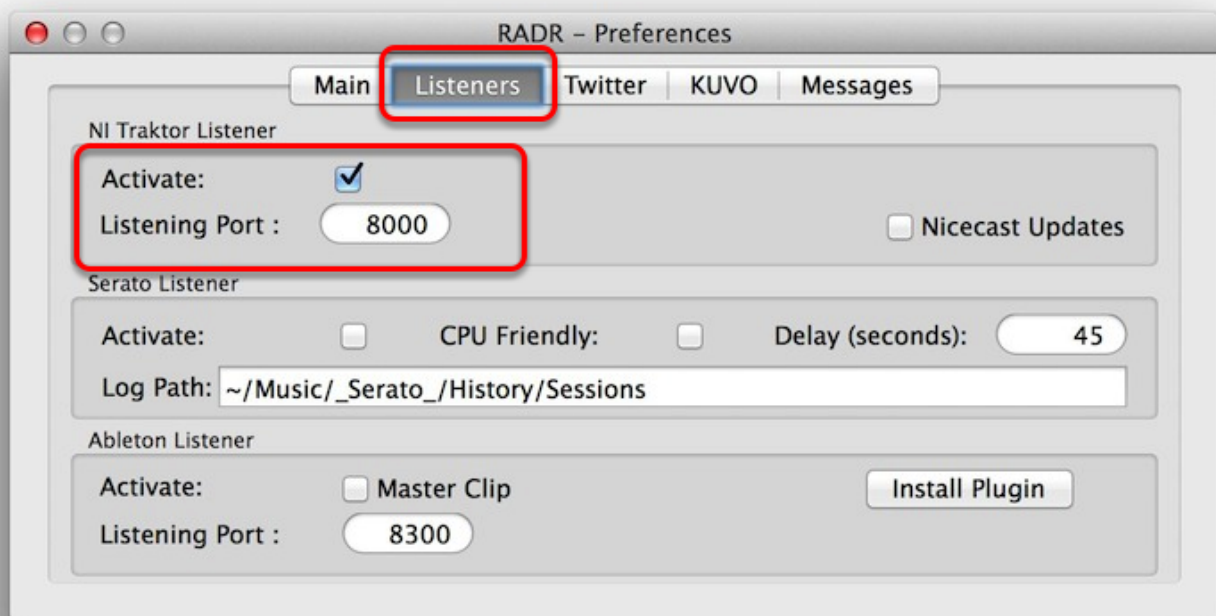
RADR – Preferences

Main | Listeners | Twitter | KUVO | Messages

NI Traktor Listener

Activate:

Listening Port : 8000

Nicecast Updates

Serato Listener

Activate: CPU Friendly: Delay (seconds): 45

Log Path: ~/Music/_Serato_/History/Sessions

Ableton Listener

Activate: Master Clip

Install Plugin

Listening Port : 8300